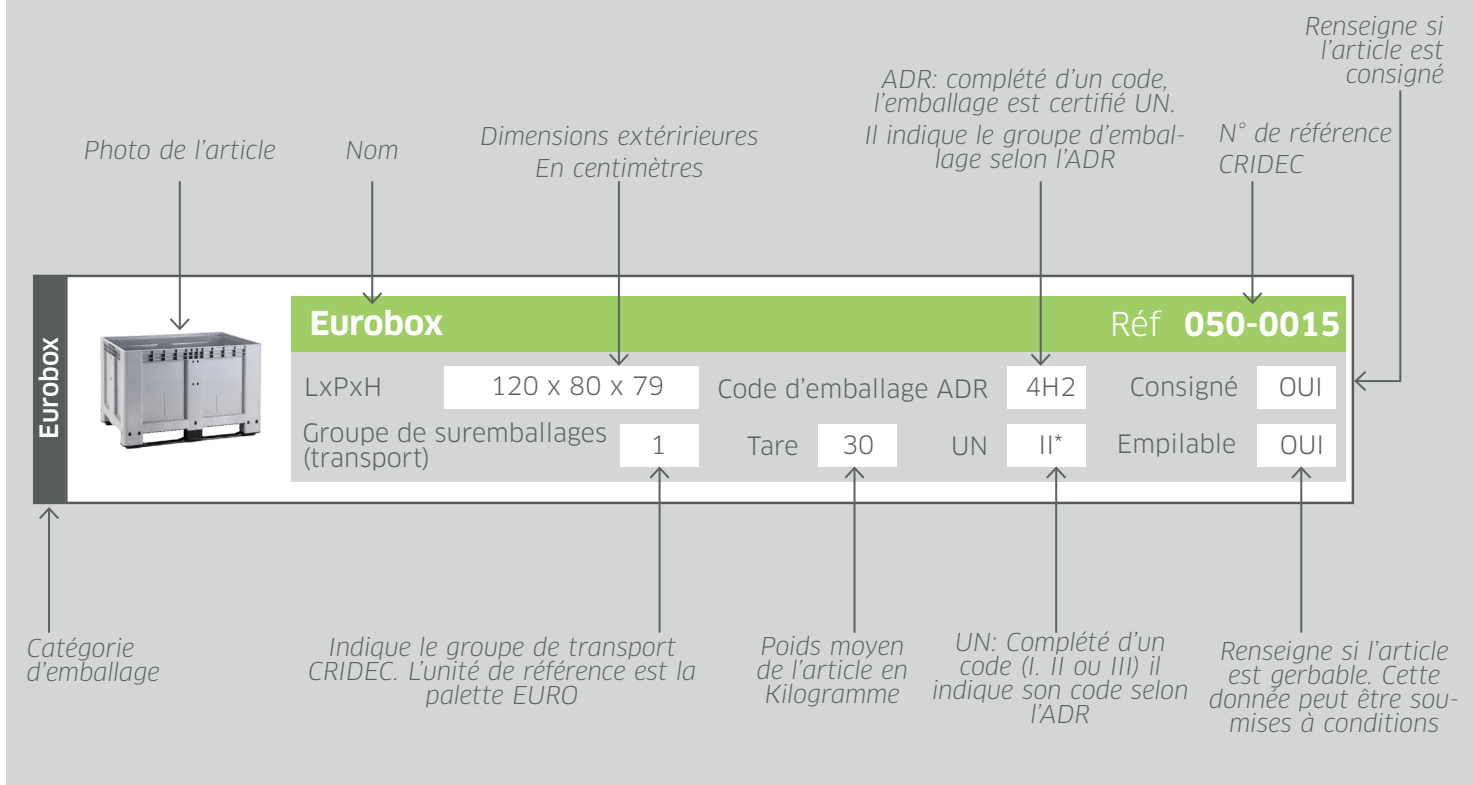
Renseigne si l'article est consigné

ADR: complété d'un code, l'emballage est certifié UN. Il indique le groupe d'emballage selon l'ADR

N° de référence CRIDEC

Photo de l'article

Nom

Dimensions extéririeures En centimètres

Eurobox

Eurobox

Réf **050-0015**

| LxPxH | 120 x 80 x 79 | Code d'emballage ADR | 4H2 | Consigné | OUI |
|---|---|---|---|---|---|
| Groupe de suremballages (transport) | 1 | Tare 30 | UN II* | Empilable | OUI |

Catégorie d'emballage

Indique le groupe de transport CRIDEC. L'unité de référence est la palette EURO

Poids moyen de l'article en Kilogramme

UN: Complété d'un code (I. II ou III) il indique son code selon l'ADR

Renseigne si l'article est gerbable. Cette donnée peut être soumises à conditions